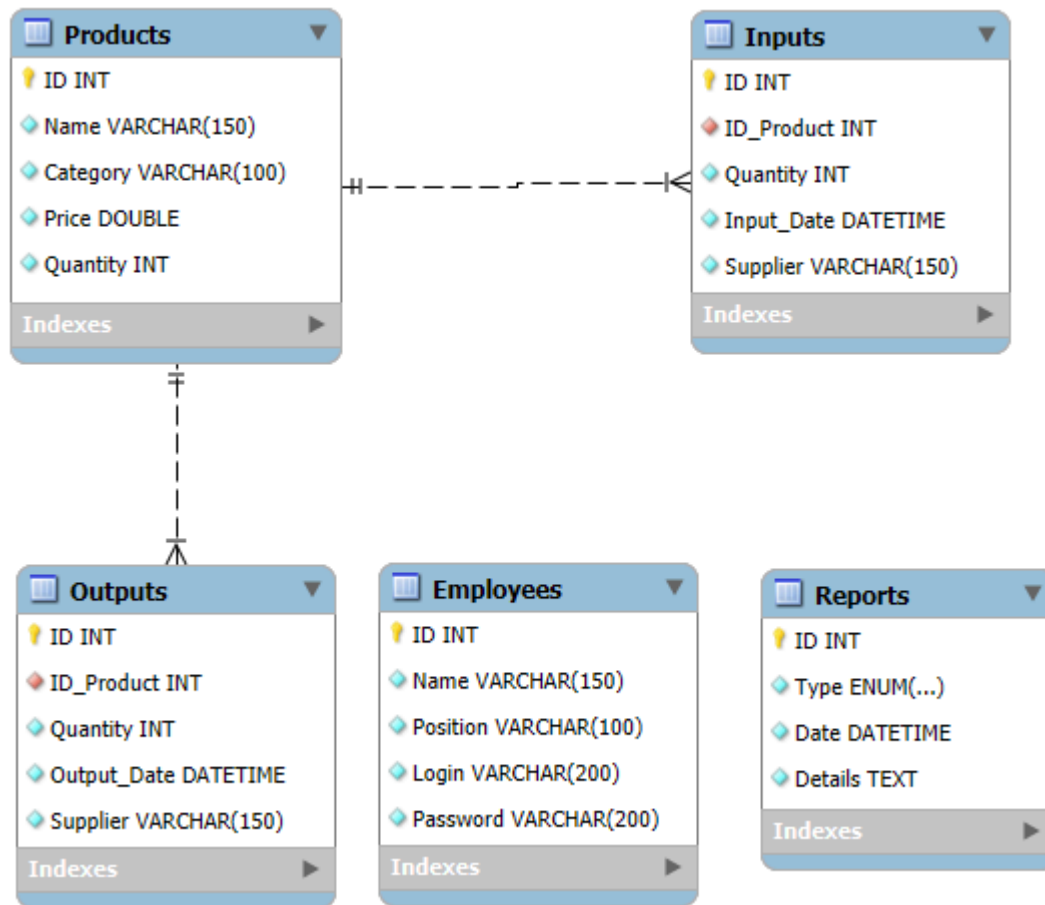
Products
ID INT
Name VARCHAR(150)
Category VARCHAR(100)
Price DOUBLE
Quantity INT
Indexes

Inputs
ID INT
ID_Product INT
Quantity INT
Input_Date DATETIME
Supplier VARCHAR(150)
Indexes

Outputs
ID INT
ID_Product INT
Quantity INT
Output_Date DATETIME
Supplier VARCHAR(150)
Indexes

Employees
ID INT
Name VARCHAR(150)
Position VARCHAR(100)
Login VARCHAR(200)
Password VARCHAR(200)
Indexes

Reports
ID INT
Type ENUM(...)
Date DATETIME
Details TEXT
Indexes